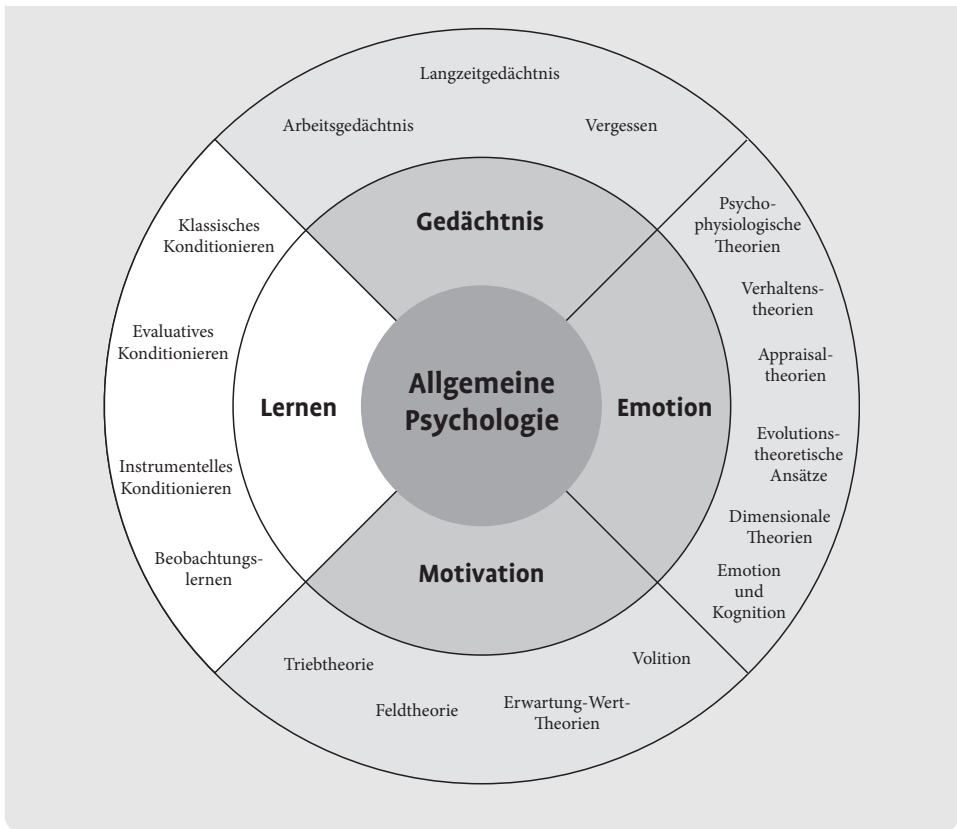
Langzeitgedächtnis

Arbeitsgedächtnis

Vergessen

Gedächtnis

Klassisches Konditionieren

Evaluatives Konditionieren

Instrumentelles Konditionieren

Beobachtungslernen

Lernen

Allgemeine Psychologie

Emotion

Psychophysiologische Theorien

Verhaltenstheorien

Appraisaltheorien

Evolutionstheoretische Ansätze

Dimensionale Theorien

Emotion und Kognition

Motivation

Triebtheorie

Feldtheorie

Erwartung-Wert-Theorien

Volition